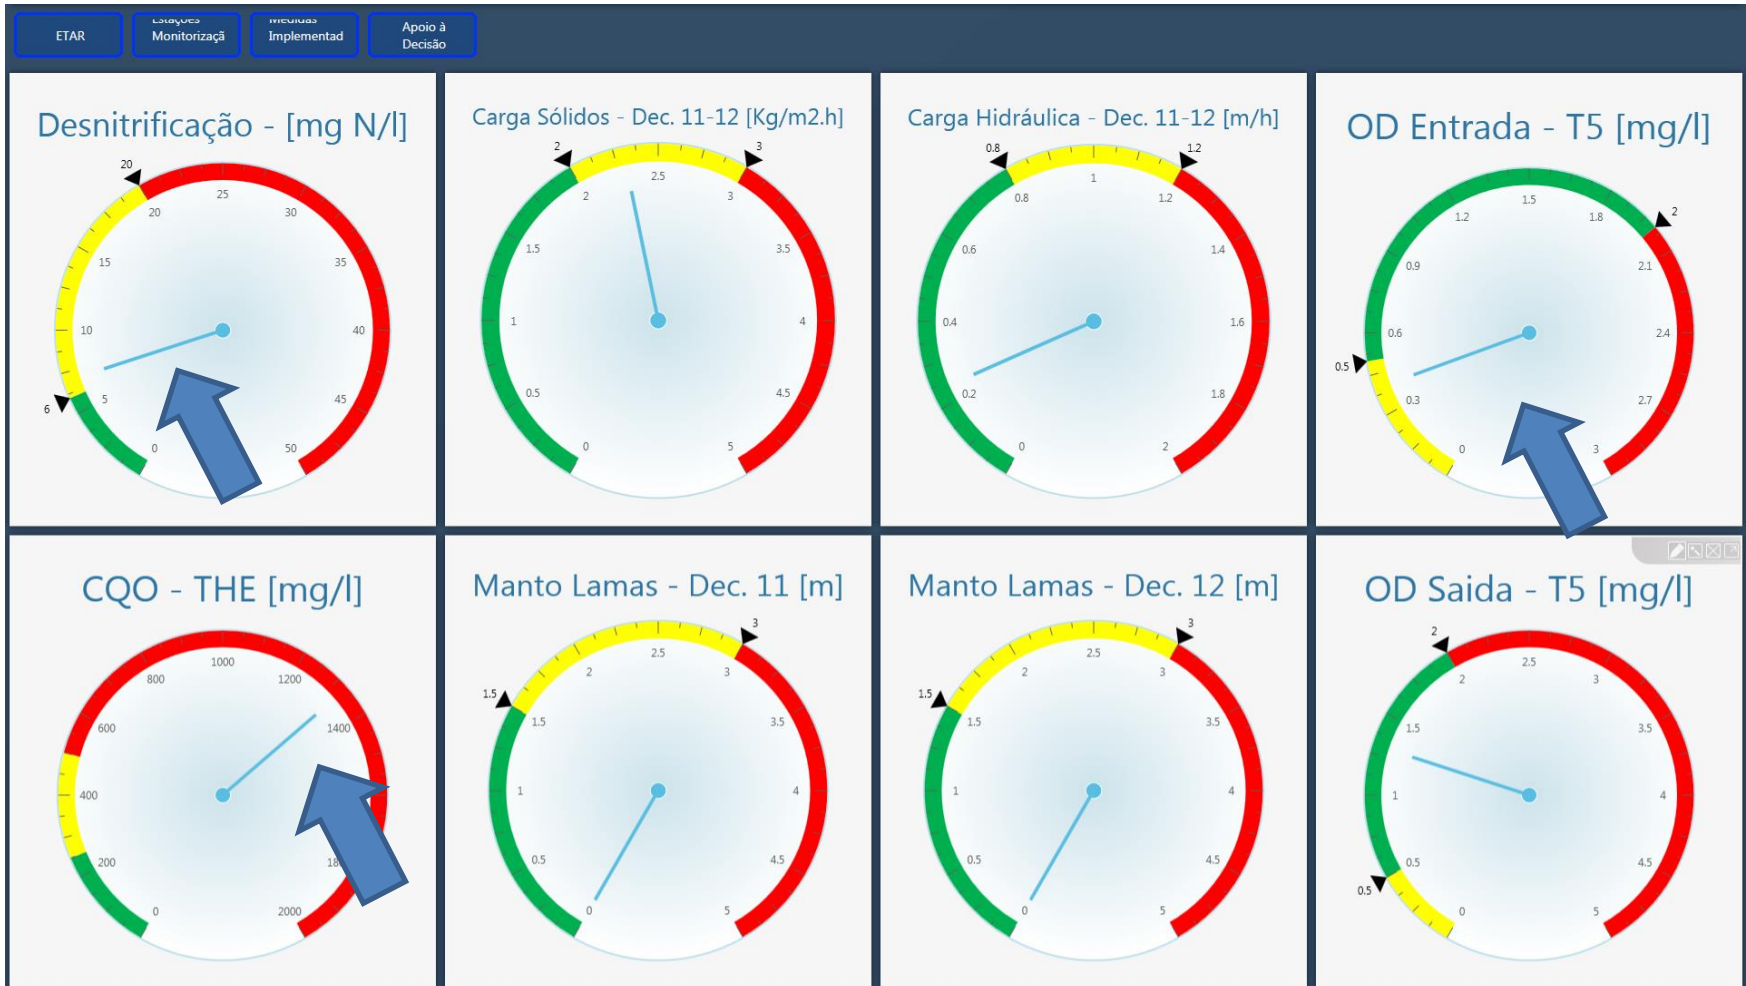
ETAR

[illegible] Monitorizaçã

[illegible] Implementad

Apoio à Decisão

Desnitrificação - [mg N/l]

20 25 30 35 40 45 50 0 5 10 15 20 6

Carga Sólidos - Dec. 11-12 [Kg/m2.h]

2 3 2.5 2 3 1.5 3.5 1 4 0.5 4.5 0 5

Carga Hidráulica - Dec. 11-12 [m/h]

0.8 1.2 1 0.8 1.2 0.6 1.4 0.4 1.6 0.2 1.8 0 2

OD Entrada - T5 [mg/l]

1.5 1.2 1.8 2 0.9 2.1 0.6 2.4 0.5 0.3 2.7 0 3

CQO - THE [mg/l]

1000 800 1200 600 1400 400 200 18 0 2000

Manto Lamas - Dec. 11 [m]

3 2.5 2 3 1.5 1.5 3.5 1 4 0.5 4.5 0 5

Manto Lamas - Dec. 12 [m]

3 2.5 2 3 1.5 1.5 3.5 1 4 0.5 4.5 0 5

OD Saida - T5 [mg/l]

2 2.5 2 3 1.5 3.5 1 4 0.5 4.5 0.5 0 5